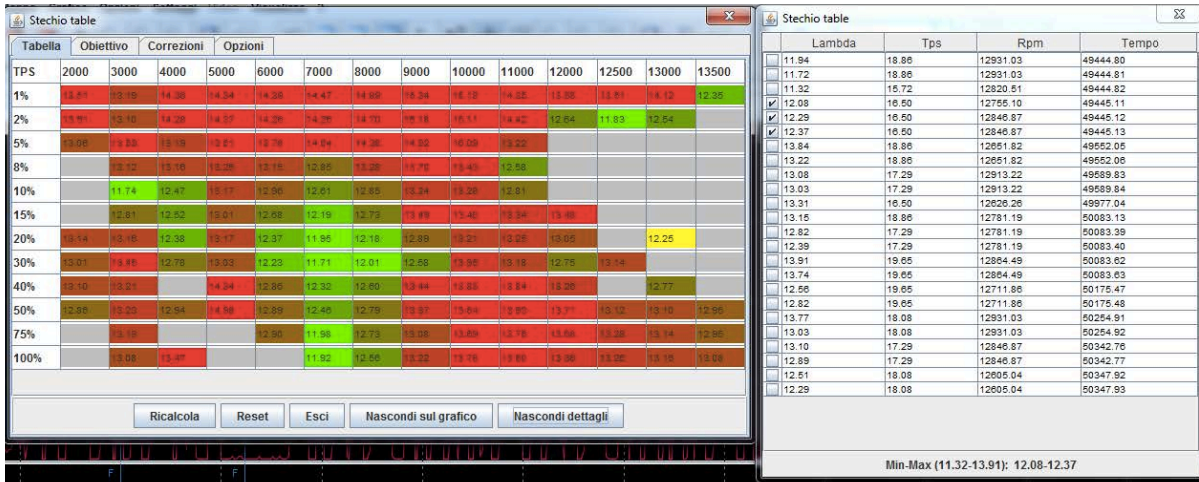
Stechio table

Tabella | Obiettivo | Correzioni | Opzioni

| TPS | 2000 | 3000 | 4000 | 5000 | 6000 | 7000 | 8000 | 9000 | 10000 | 11000 | 12000 | 12500 | 13000 | 13500 |
|---|---|---|---|---|---|---|---|---|---|---|---|---|---|---|
| 1% | 13.51 | 13.19 | 14.38 | 14.34 | 14.38 | 14.47 | 14.69 | 15.34 | 16.18 | 14.35 | 13.58 | 13.81 | 14.12 | 12.35 |
| 2% | 13.51 | 13.18 | 14.28 | 14.37 | 14.26 | 14.26 | 14.10 | 15.18 | 15.11 | 14.42 | 12.64 | 11.83 | 12.54 | |
| 5% | 13.06 | 13.55 | 13.19 | 13.01 | 13.76 | 14.04 | 14.35 | 14.32 | 16.09 | 13.22 | | | | |
| 8% | | 13.12 | 13.16 | 13.28 | 13.15 | 12.85 | 13.28 | 13.70 | 13.45 | 12.58 | | | | |
| 10% | | 11.74 | 12.47 | 13.17 | 12.96 | 12.61 | 12.85 | 13.24 | 13.28 | 12.81 | | | | |
| 15% | | 12.81 | 12.52 | 13.01 | 12.68 | 12.19 | 12.73 | 13.69 | 13.40 | 13.34 | 13.48 | | | |
| 20% | 13.14 | 13.15 | 12.38 | 13.17 | 12.37 | 11.95 | 12.18 | 12.89 | 13.21 | 13.25 | 13.05 | | 12.25 | |
| 30% | 13.01 | 13.55 | 12.78 | 13.03 | 12.23 | 11.71 | 12.01 | 12.58 | 13.05 | 13.19 | 12.75 | 13.14 | | |
| 40% | 13.10 | 13.21 | | 14.24 | 12.86 | 12.32 | 12.60 | 13.44 | 13.55 | 13.24 | 13.28 | | 12.77 | |
| 50% | 12.98 | 13.20 | 12.94 | 14.98 | 12.89 | 12.46 | 12.79 | 13.97 | 13.64 | 12.90 | 13.77 | 13.12 | 13.10 | 12.96 |
| 75% | | 13.18 | | | 12.90 | 11.98 | 12.73 | 13.08 | 13.69 | 13.75 | 13.56 | 13.28 | 13.14 | 12.95 |
| 100% | | 13.08 | 13.47 | | | 11.92 | 12.56 | 13.22 | 13.76 | 13.60 | 13.36 | 13.26 | 13.16 | 13.08 |

Ricalcola | Reset | Esci | Nascondi sul grafico | Nascondi dettagli

Stechio table

| | Lambda | Tps | Rpm | Tempo |
|---|---|---|---|---|
| | 11.94 | 18.86 | 12931.03 | 49444.80 |
| | 11.72 | 18.86 | 12931.03 | 49444.81 |
| | 11.32 | 15.72 | 12820.51 | 49444.82 |
| ✔ | 12.08 | 16.50 | 12755.10 | 49445.11 |
| ✔ | 12.29 | 16.50 | 12846.87 | 49445.12 |
| ✔ | 12.37 | 16.50 | 12846.87 | 49445.13 |
| | 13.84 | 18.86 | 12651.82 | 49552.05 |
| | 13.22 | 18.86 | 12651.82 | 49552.06 |
| | 13.08 | 17.29 | 12913.22 | 49589.83 |
| | 13.03 | 17.29 | 12913.22 | 49589.84 |
| | 13.31 | 16.50 | 12626.26 | 49977.04 |
| | 13.15 | 18.86 | 12781.19 | 50083.13 |
| | 12.82 | 17.29 | 12781.19 | 50083.39 |
| | 12.39 | 17.29 | 12781.19 | 50083.40 |
| | 13.91 | 19.65 | 12864.49 | 50083.62 |
| | 13.74 | 19.65 | 12864.49 | 50083.63 |
| | 12.56 | 19.65 | 12711.86 | 50175.47 |
| | 12.82 | 19.65 | 12711.86 | 50175.48 |
| | 13.77 | 18.08 | 12931.03 | 50254.91 |
| | 13.03 | 18.08 | 12931.03 | 50254.92 |
| | 13.10 | 17.29 | 12846.87 | 50342.76 |
| | 12.89 | 17.29 | 12846.87 | 50342.77 |
| | 12.51 | 18.08 | 12605.04 | 50347.92 |
| | 12.29 | 18.08 | 12605.04 | 50347.93 |

Min-Max (11.32-13.91): 12.08-12.37